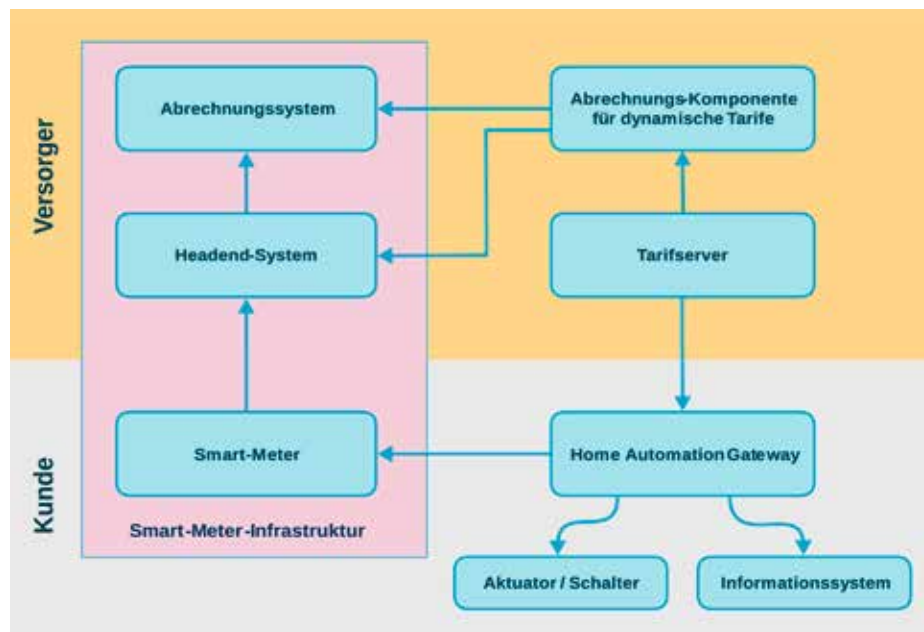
Versorger

Abrechnungssystem

Abrechnungs-Komponente für dynamische Tarife

Headend-System

Tarifserver

Kunde

Smart-Meter

Home Automation Gateway

Smart-Meter-Infrastruktur

Aktuator / Schalter

Informationssystem